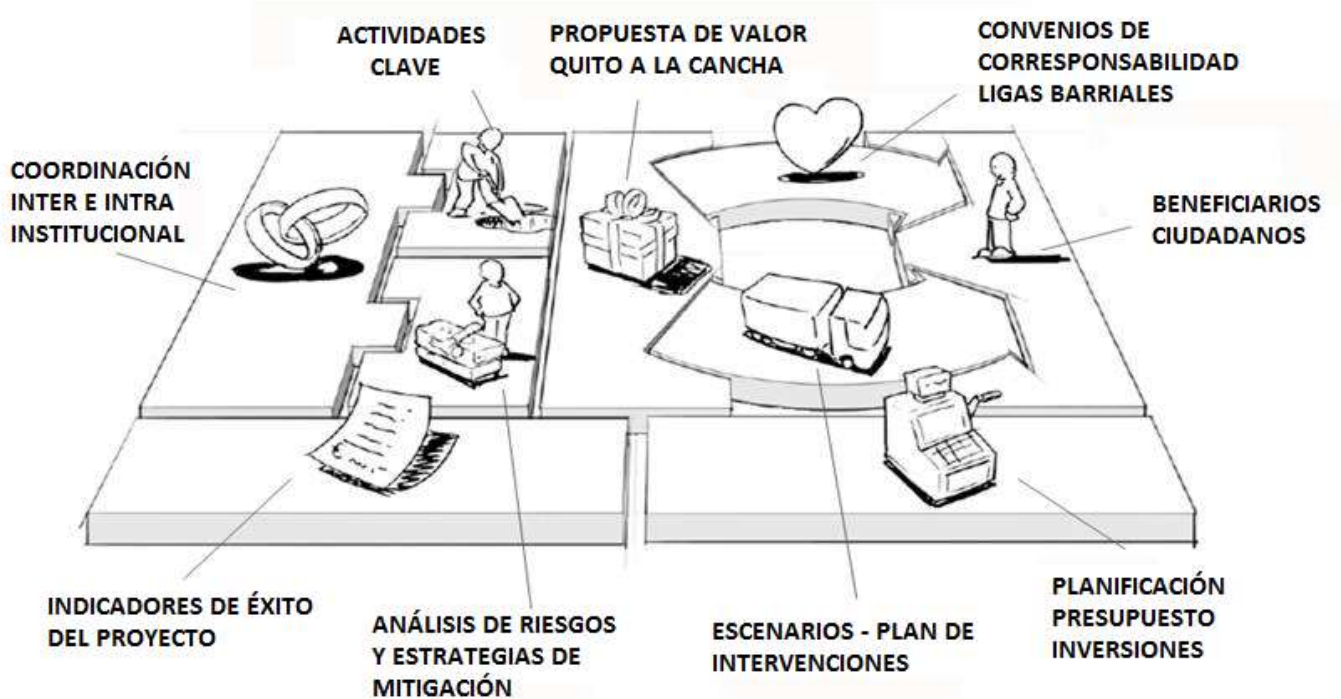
ACTIVIDADES CLAVE

PROPUESTA DE VALOR QUITO A LA CANCHA

CONVENIOS DE CORRESPONSABILIDAD LIGAS BARRIALES

COORDINACIÓN INTER E INTRA INSTITUCIONAL

BENEFICIARIOS CIUDADANOS

INDICADORES DE ÉXITO DEL PROYECTO

ANÁLISIS DE RIESGOS Y ESTRATEGIAS DE MITIGACIÓN

ESCENARIOS - PLAN DE INTERVENCIONES

PLANIFICACIÓN PRESUPUESTO INVERSIONES